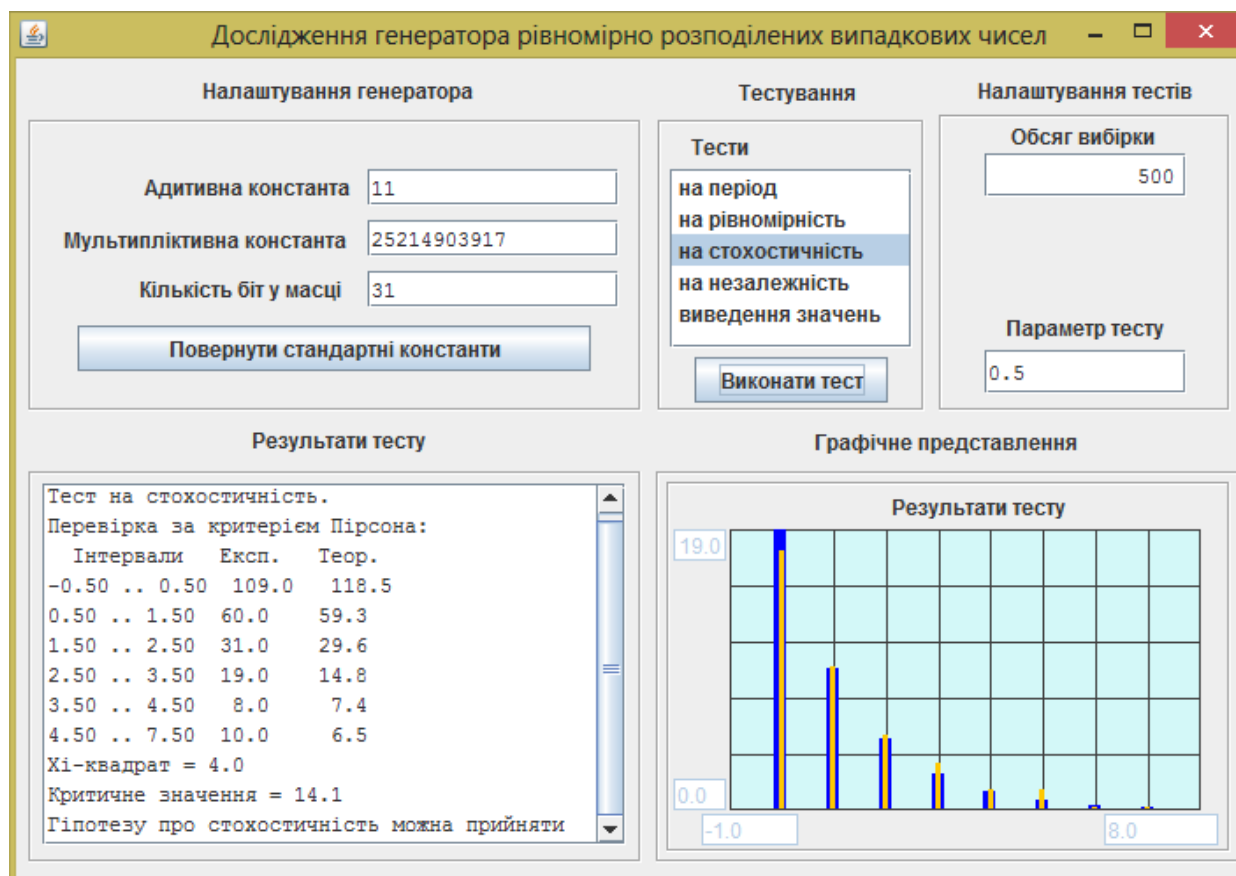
Дослідження генератора рівномірно розподілених випадкових чисел

Налаштування генератора

Адитивна константа 11

Мультиплiктивна константа 25214903917

Кількість біт у масці 31

Повернути стандартні константи

Тестування

Тести

на період
на рівномірність
на стохостичність
на незалежність
виведення значень

Виконати тест

Налаштування тестів

Обсяг вибірки

500

Параметр тесту

0.5

Результати тесту

Тест на стохостичність.
Перевірка за критерієм Пірсона:

| Інтервали | Експ. | Теор. |
|---|---|---|
| -0.50 .. 0.50 | 109.0 | 118.5 |
| 0.50 .. 1.50 | 60.0 | 59.3 |
| 1.50 .. 2.50 | 31.0 | 29.6 |
| 2.50 .. 3.50 | 19.0 | 14.8 |
| 3.50 .. 4.50 | 8.0 | 7.4 |
| 4.50 .. 7.50 | 10.0 | 6.5 |

Хі-квадрат = 4.0
Критичне значення = 14.1
Гіпотезу про стохостичність можна прийняти

Графічне представлення

Результати тесту

19.0

0.0

-1.0

8.0